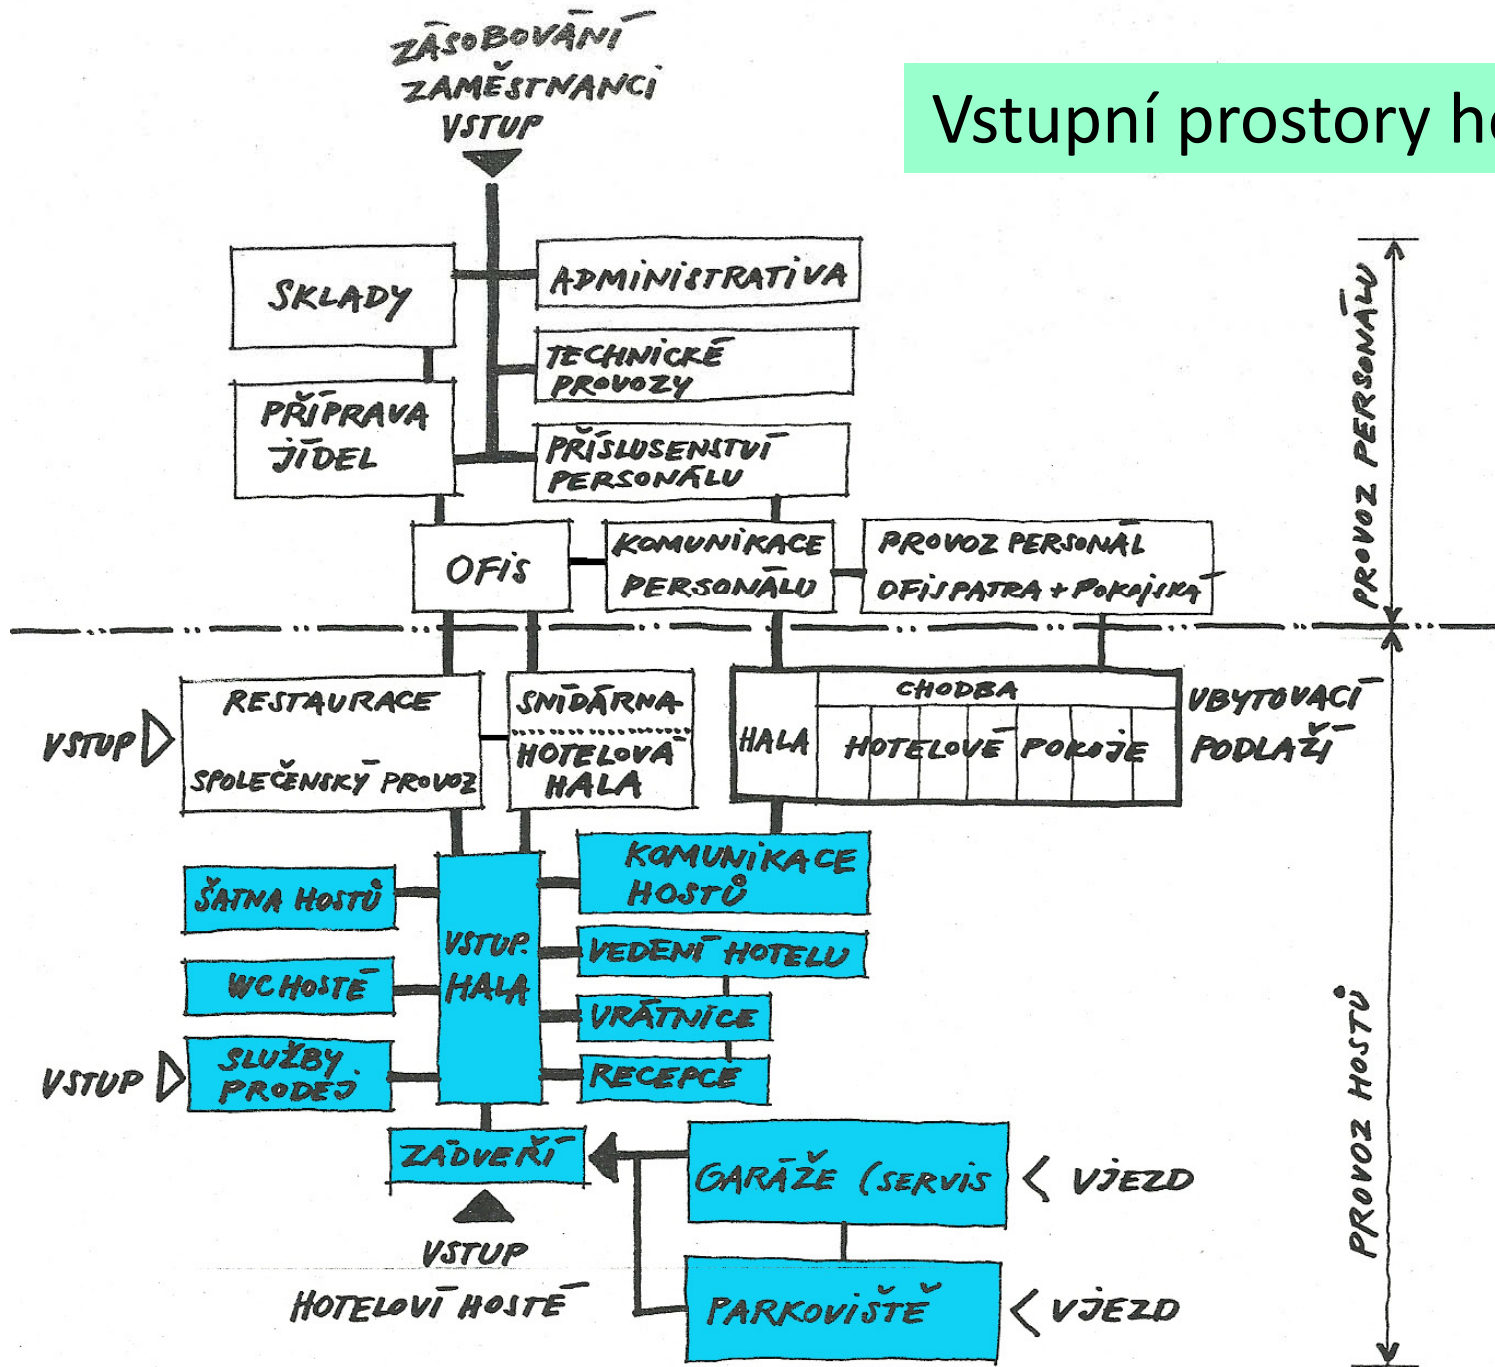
Vstupní prostory h

ZÁSOBOVÁNÍ
ZAMĚSTNANCI
VSTUP

SKLADY
ADMINISTRATIVA
TECHNICKÉ PROVOZY
PŘÍPRAVA JÍDEL
PŘÍSLUŠENSTVÍ PERSONÁLU
OFIS
KOMUNIKACE PERSONÁLU
PROVOZ PERSONÁL OFIS PATRA + POKOJSKÁ

PROVOZ PERSONÁLU

VSTUP
RESTAURACE
SPOLEČENSKÝ PROVOZ
SNÍDÁRNA
HOTELOVÁ HALA
HALA
CHODBA
HOTELOVÉ POKOJE
UBYTOVACÍ PODLAŽÍ

ŠATNA HOSTŮ
VSTUP. HALA
KOMUNIKACE HOSTŮ
VEDENÍ HOTELU
WC HOSTÉ
VRÁTNICE
VSTUP
SLUŽBY PRODEJ
RECEPCE
ZÁDVEŘÍ
GARÁŽE (SERVIS
VJEZD
VSTUP
HOTELOVÍ HOSTÉ
PARKOVIŠTĚ
VJEZD

PROVOZ HOSTŮ